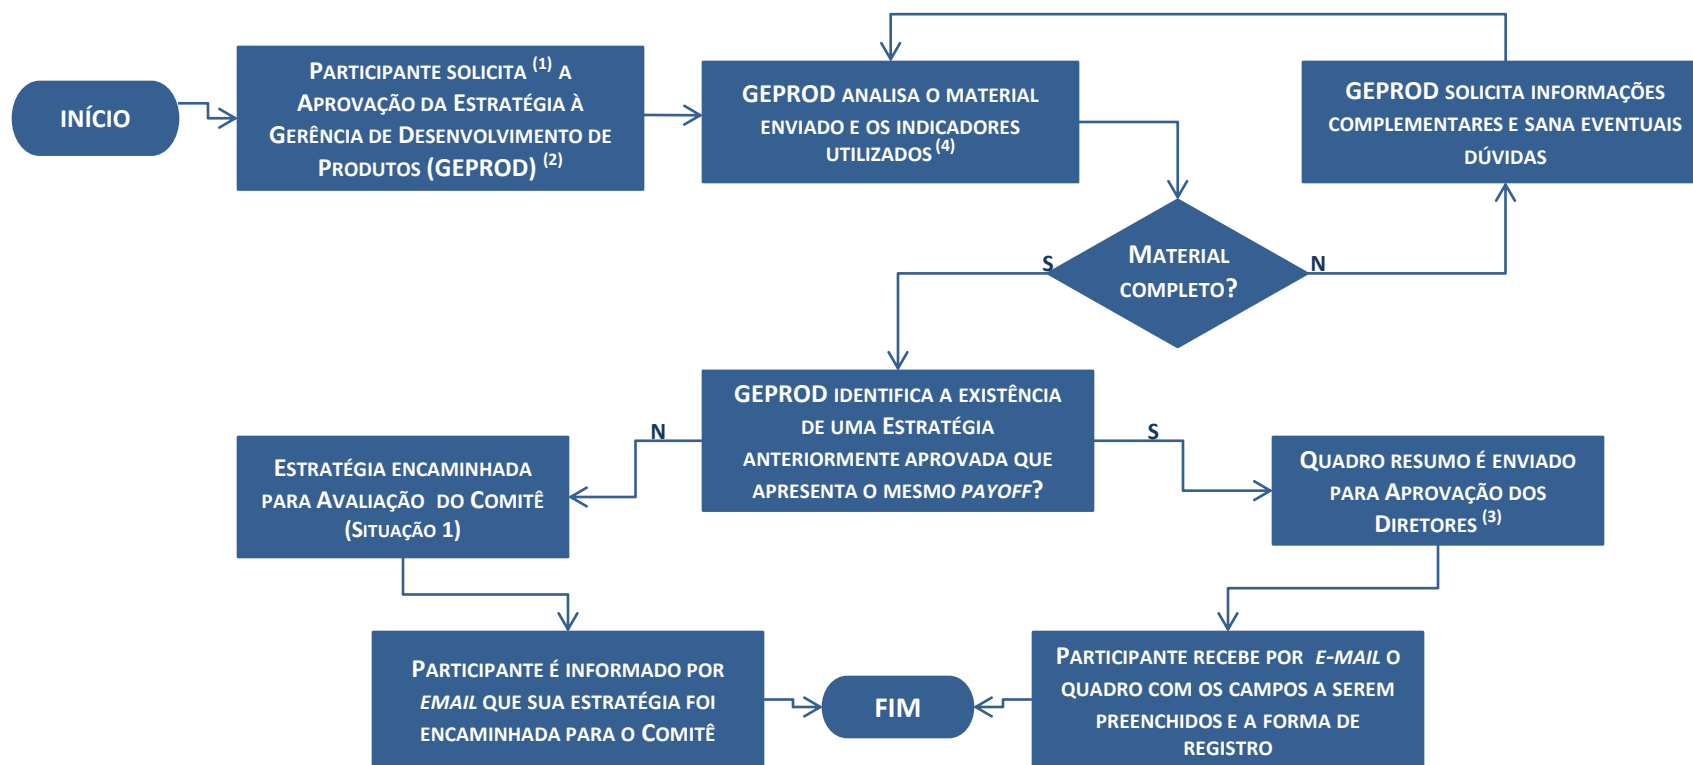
INÍCIO

PARTICIPANTE SOLICITA $^{(1)}$ A APROVAÇÃO DA ESTRATÉGIA À GERÊNCIA DE DESENVOLVIMENTO DE PRODUTOS (GEPROD) $^{(2)}$

GEPROD ANALISA O MATERIAL ENVIADO E OS INDICADORES UTILIZADOS $^{(4)}$

GEPROD SOLICITA INFORMAÇÕES COMPLEMENTARES E SANA EVENTUAIS DÚVIDAS

MATERIAL COMPLETO?

S

N

GEPROD IDENTIFICA A EXISTÊNCIA DE UMA ESTRATÉGIA ANTERIORMENTE APROVADA QUE APRESENTA O MESMO *PAYOFF*?

N

S

ESTRATÉGIA ENCAMINHADA PARA AVALIAÇÃO DO COMITÊ (SITUAÇÃO 1)

QUADRO RESUMO É ENVIADO PARA APROVAÇÃO DOS DIRETORES $^{(3)}$

PARTICIPANTE É INFORMADO POR *EMAIL* QUE SUA ESTRATÉGIA FOI ENCAMINHADA PARA O COMITÊ

FIM

PARTICIPANTE RECEBE POR *E-MAIL* O QUADRO COM OS CAMPOS A SEREM PREENCHIDOS E A FORMA DE REGISTRO